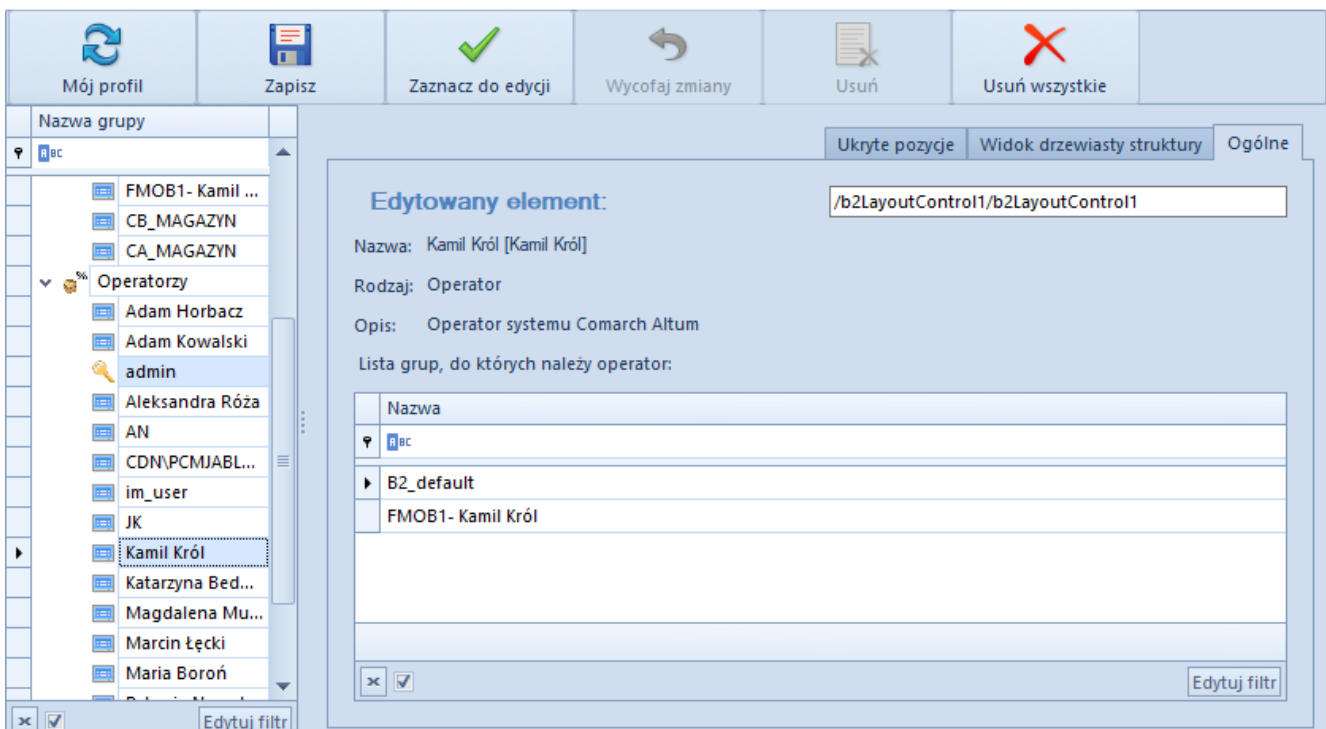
Mój profil
Zapisz
Zaznacz do edycji
Wycofaj zmiany
Usuń
Usuń wszystkie

Nazwa grupy
FMOB1- Kamil ...
CB_MAGAZYN
CA_MAGAZYN
Operatorzy
Adam Horbacz
Adam Kowalski
admin
Aleksandra Róża
AN
CDN\PCMJABL...
im_user
JK
Kamil Król
Katarzyna Bed...
Magdalena Mu...
Marcin Łęcki
Maria Boroń
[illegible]
Edytuj filtr

Ukryte pozycje
Widok drzewiasty struktury
Ogólne

Edytowany element:
/b2LayoutControl1/b2LayoutControl1
Nazwa: Kamil Król [Kamil Król]
Rodzaj: Operator
Opis: Operator systemu Comarch Altum
Lista grup, do których należy operator:

| Nazwa |
|---|
| B2_default |
| FMOB1- Kamil Król |

Edytuj filtr